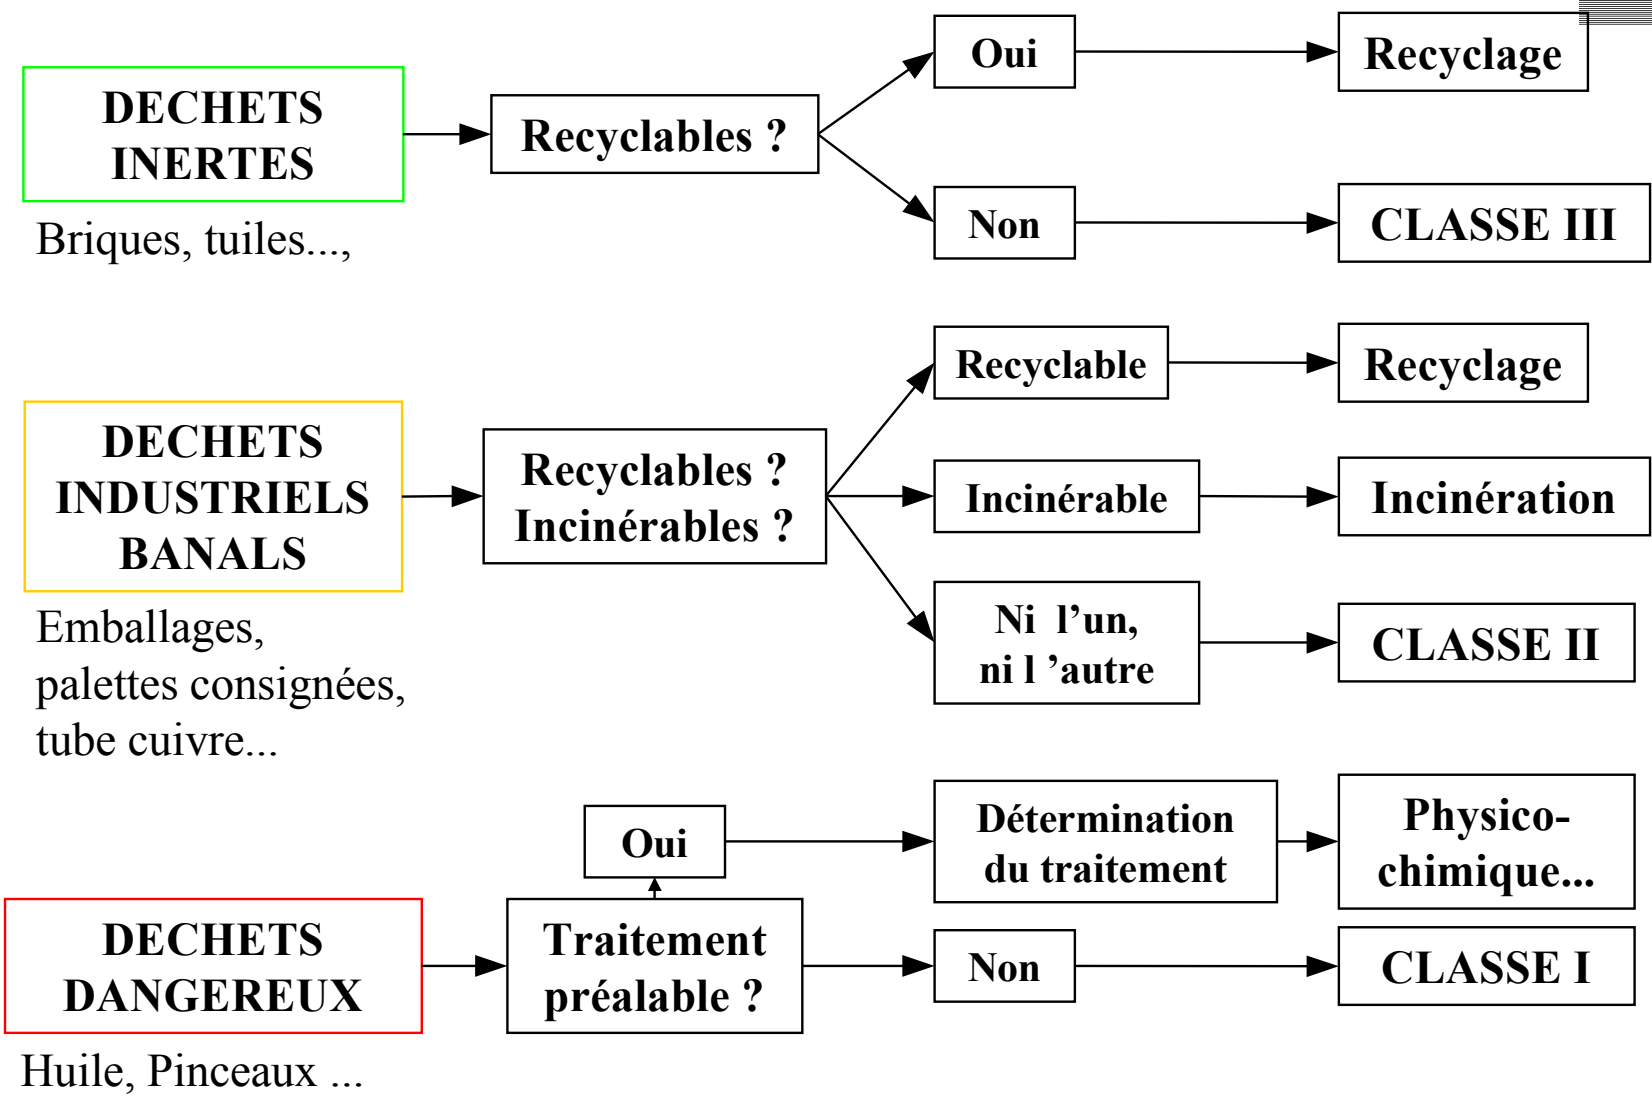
DECHETS INERTES

Briques, tuiles...,

Recyclables ?

Oui

Recyclage

Non

CLASSE III

DECHETS INDUSTRIELS BANALS

Emballages, palettes consignées, tube cuivre...

Recyclables ? Incinérables ?

Recyclable

Recyclage

Incinérable

Incinération

Ni l'un, ni l 'autre

CLASSE II

DECHETS DANGEREUX

Huile, Pinceaux ...

Traitement préalable ?

Oui

Détermination du traitement

Physico-chimique...

Non

CLASSE I